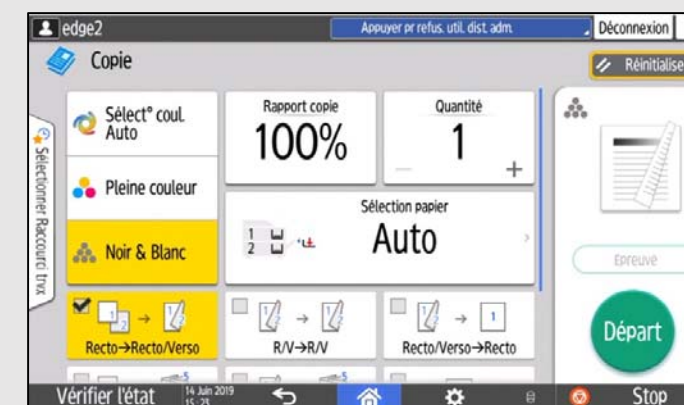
edge2

Appuyer pr refus. util. dist. adm.

Déconnexion

Copie

Réinitialiser

Sélectionner Raccourci trvx

Sélect° coul. Auto

Pleine couleur

Noir & Blanc

Rapport copie

100%

Quantité

1

Sélection papier

1
2

Auto

Epreuve

Départ

1 2

Recto→Recto/Verso

R/V→R/V

1

Recto/Verso→Recto

Vérifier l'état

14 Juin 2019
15:25

Stop